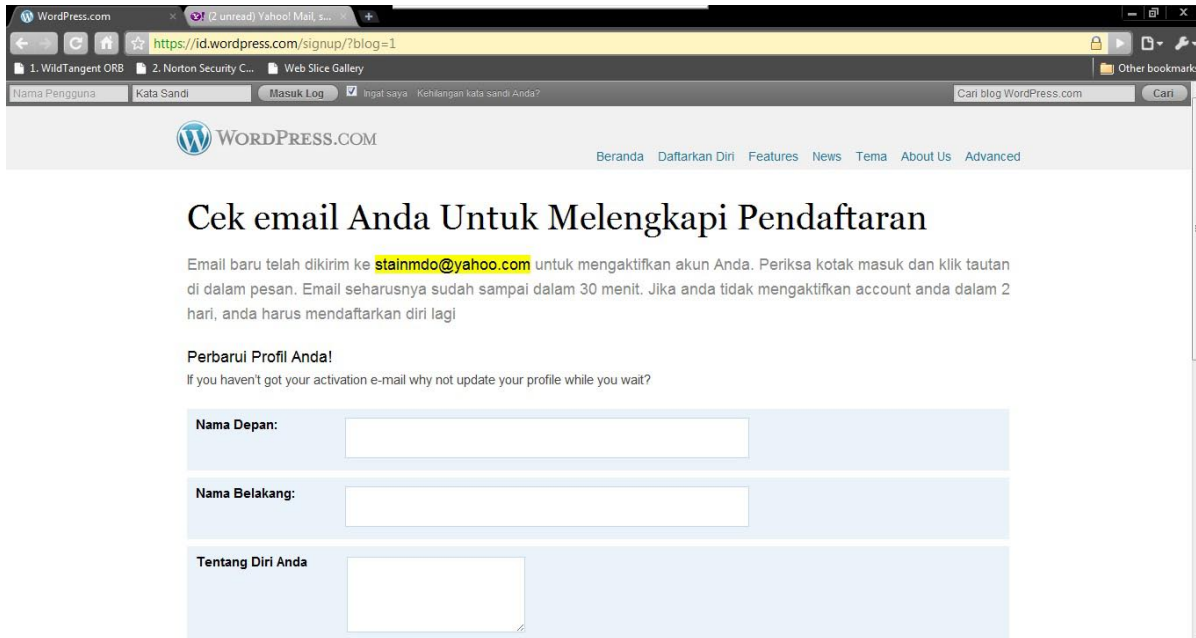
WordPress.com
(2 unread) Yahoo! Mail, s...
https://id.wordpress.com/signup/?blog=1
1. WildTangent ORB
2. Norton Security C...
Web Slice Gallery
Other bookmarks
Nama Pengguna
Kata Sandi
Masuk Log
Ingat saya
Kehilangan kata sandi Anda?
Cari blog WordPress.com
Cari

WordPress.com

Beranda Daftarkan Diri Features News Tema About Us Advanced

Cek email Anda Untuk Melengkapi Pendaftaran

Email baru telah dikirim ke stainmdo@yahoo.com untuk mengaktifkan akun Anda. Periksa kotak masuk dan klik tautan di dalam pesan. Email seharusnya sudah sampai dalam 30 menit. Jika anda tidak mengaktifkan account anda dalam 2 hari, anda harus mendaftarkan diri lagi

Perbarui Profil Anda!

If you haven't got your activation e-mail why not update your profile while you wait?

Nama Depan:

Nama Belakang:

Tentang Diri Anda